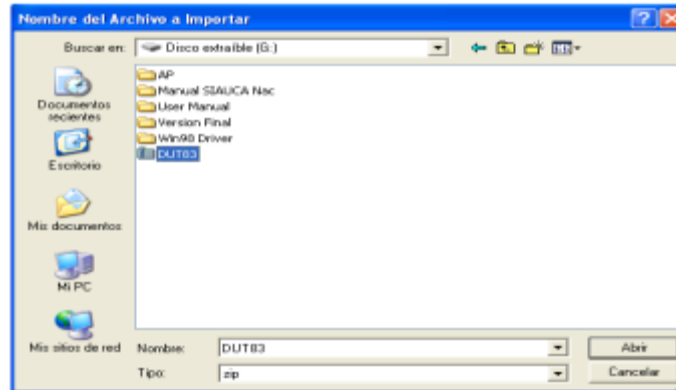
Nombre del Archivo a Importar

Buscar en: Disco extraíble (G:)

Documentos recientes

Escritorio

Mis documentos

Mi PC

Mis sitios de red

AP
Manual SIAUCA Nac
User Manual
Version Final
Win98 Driver
DUT83

Nombre: DUT83
Tipo: zip

Abrir
Cancelar